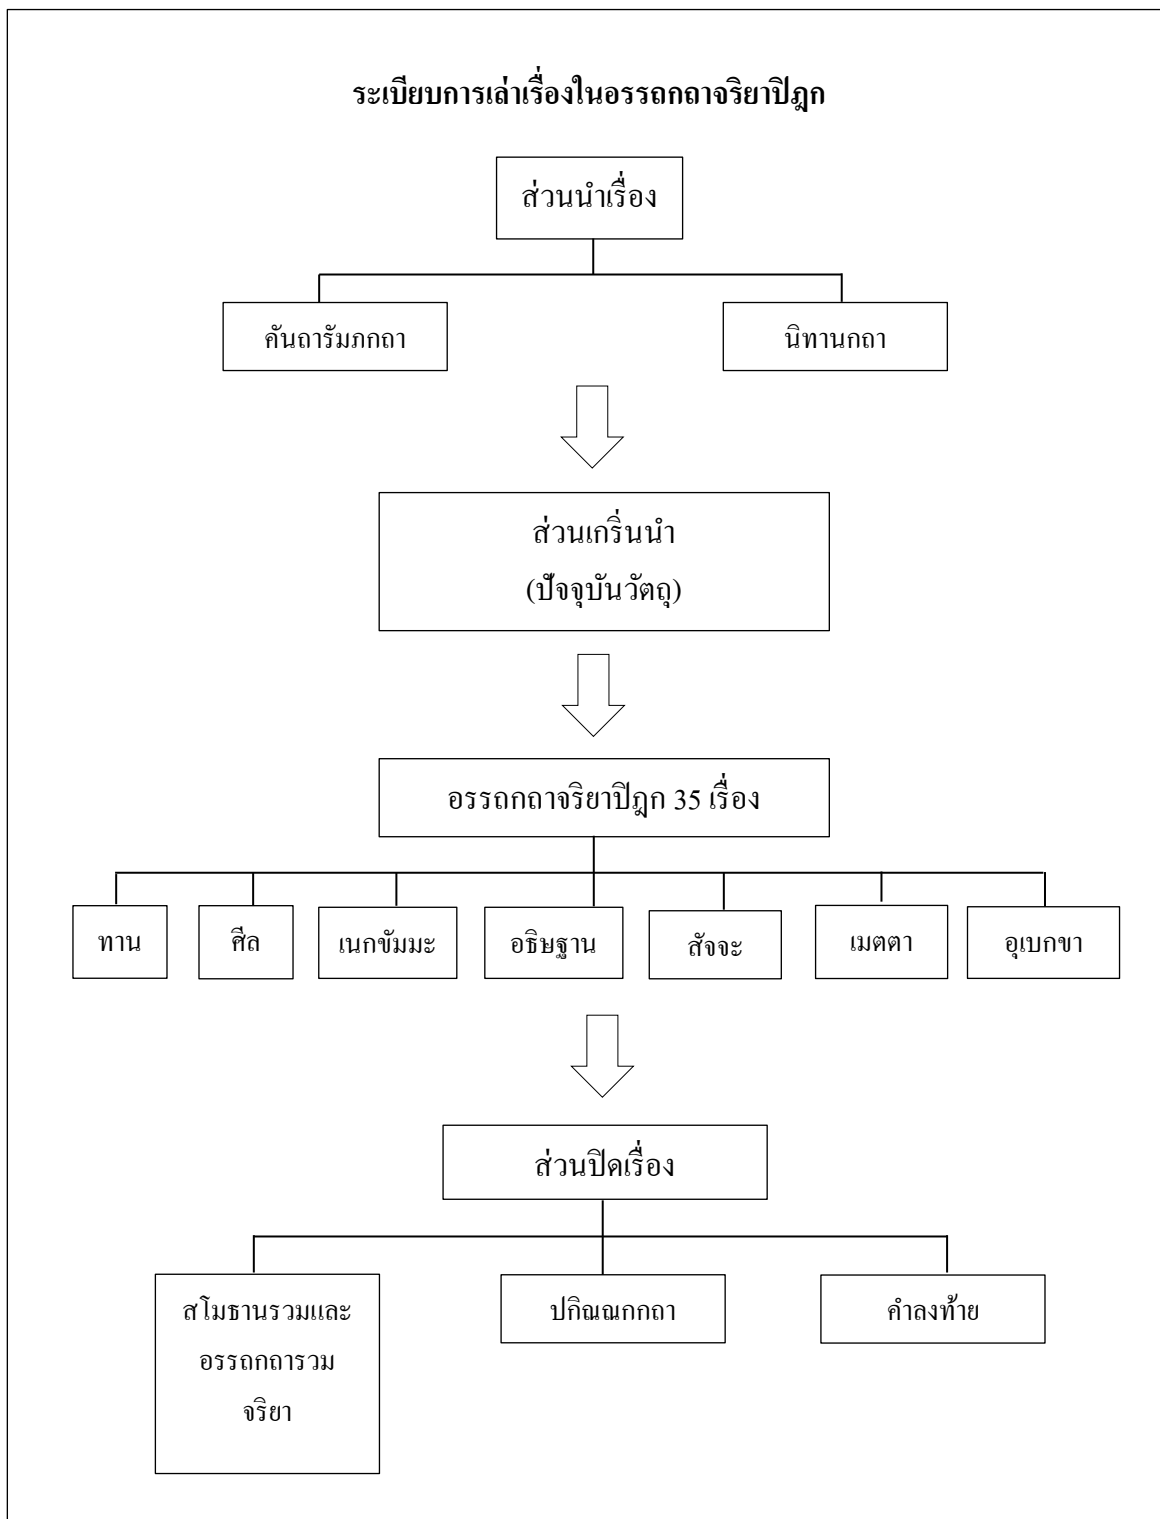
ระเบียบการเล่าเรื่องในอรรถกถาจริยาปิฎก

ส่วนนำเรื่อง

คันถารัมภกถา

นิทานกถา

ส่วนเกริ่นนำ
(ปัจจุบันวัตถุ)

อรรถกถาจริยาปิฎก 35 เรื่อง

ทาน

ศีล

เนกขัมมะ

อธิษฐาน

สัจจะ

เมตตา

อุเบกขา

ส่วนปิดเรื่อง

สโมธานรวมและอรรถกถารวมจริยา

ปกิณณกกถา

คำลงท้าย